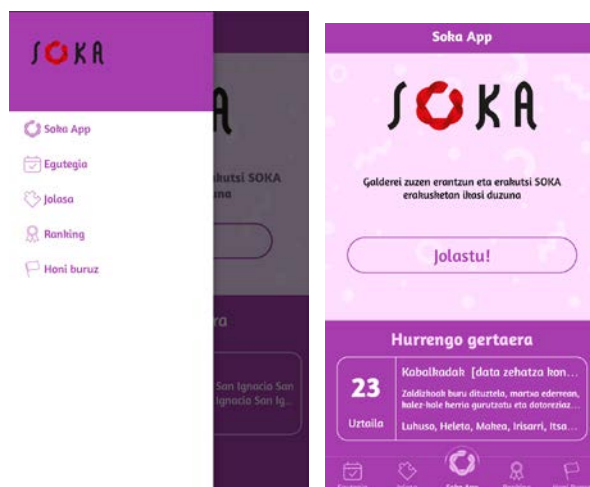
SOKA

Soka App

Egutegia

Jolasa

Ranking

Honi buruz

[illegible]kutsi SOKA
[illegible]zuna

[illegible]era

San Ignacio San
Ignacio San Ig...

Soka App

SOKA

Galderei zuzen erantzun eta erakutsi SOKA erakusketan ikasi duzuna

Jolastu!

Hurrengo gertaera

23
Uztaila

Kabalkadak [data zehatza kon...

Zaldizkoak buru dituztela, martxa ederrean, kalez-kale herria gurutzatu eta datoreziaz...

Luhuso, Heleta, Mahea, Irisarri, Itsa...

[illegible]

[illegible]

Soka App

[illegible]

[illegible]